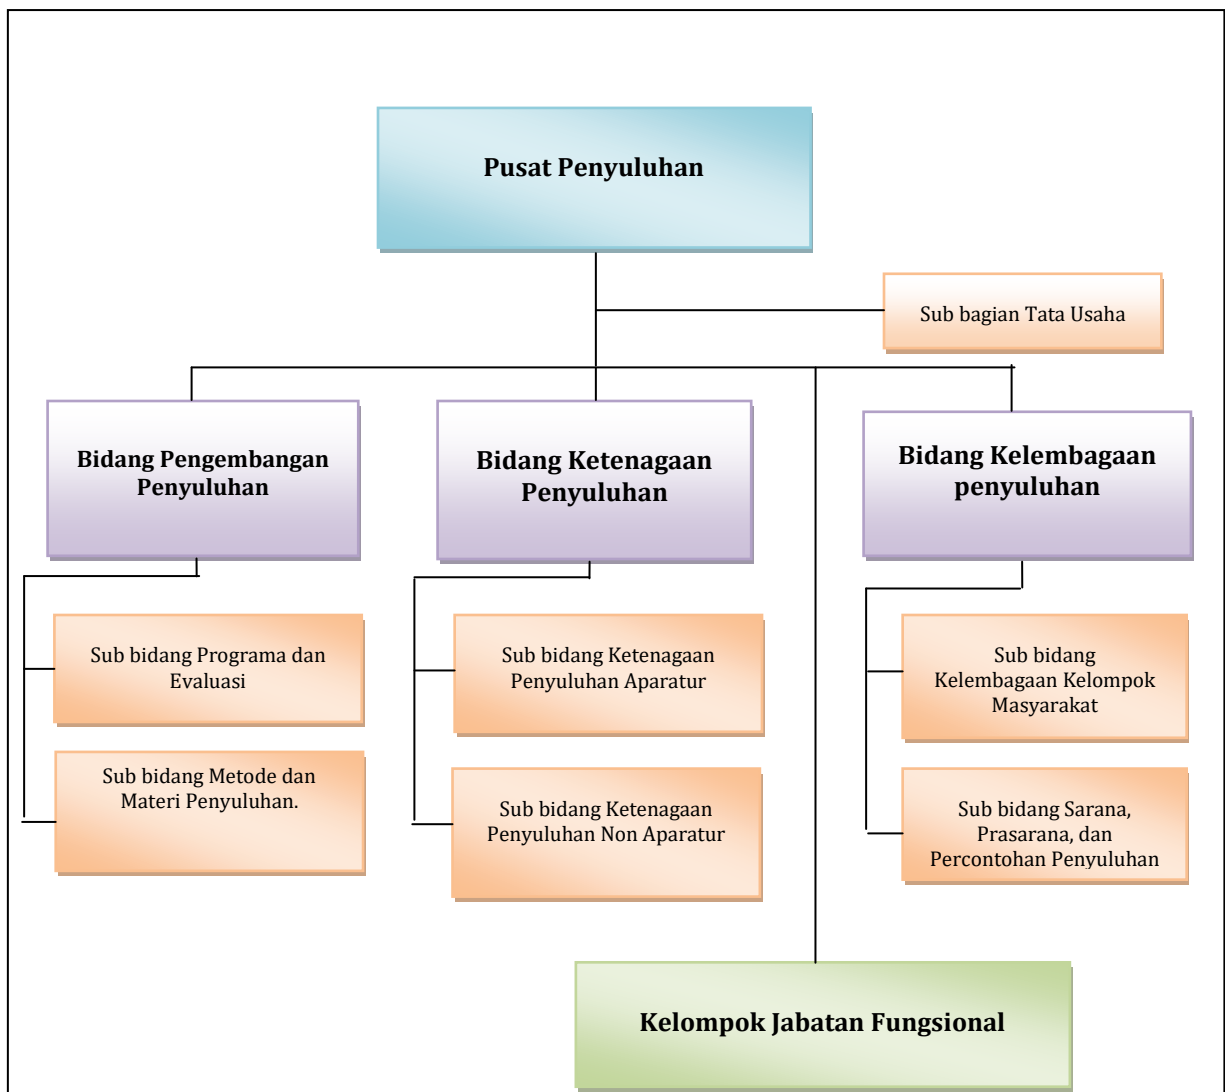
Pusat Penyuluhan

Sub bagian Tata Usaha

Bidang Pengembangan Penyuluhan

Sub bidang Programa dan Evaluasi

Sub bidang Metode dan Materi Penyuluhan.

Bidang Ketenagaan Penyuluhan

Sub bidang Ketenagaan Penyuluhan Aparatur

Sub bidang Ketenagaan Penyuluhan Non Aparatur

Bidang Kelembagaan penyuluhan

Sub bidang Kelembagaan Kelompok Masyarakat

Sub bidang Sarana, Prasarana, dan Percontohan Penyuluhan

Kelompok Jabatan Fungsional